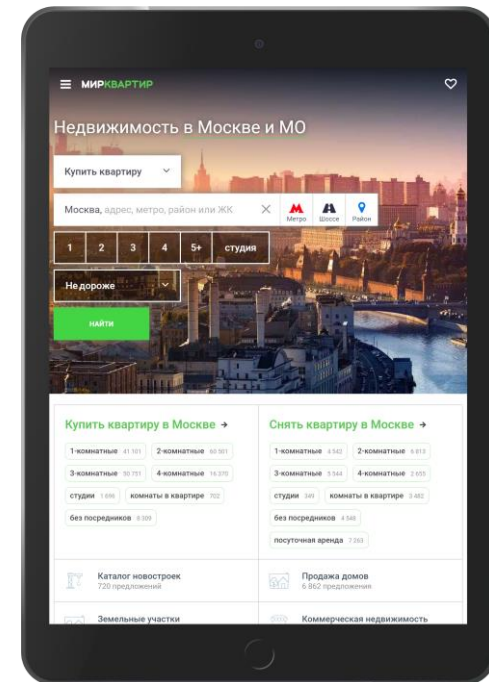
МИРКВАРТИР

Недвижимость в Москве и МО

Купить квартиру

Москва, адрес, метро, район или ЖК

Метро Шоссе Район

1 2 3 4 5+ студия

Не дороже

НАЙТИ

Купить квартиру в Москве →

1-комнатные 41 101 2-комнатные 60 501

3-комнатные 50 751 4-комнатные 16 370

студии 1 696 комнаты в квартире 702

без посредников 8 309

Снять квартиру в Москве →

1-комнатные 4 542 2-комнатные 5 813

3-комнатные 5 344 4-комнатные 2 655

студии 349 комнаты в квартире 3 482

без посредников 4 548

посуточная аренда 7 263

Каталог новостроек
720 предложений

Продажа домов
6 862 предложения

Земельные участки

Коммерческая недвижимость